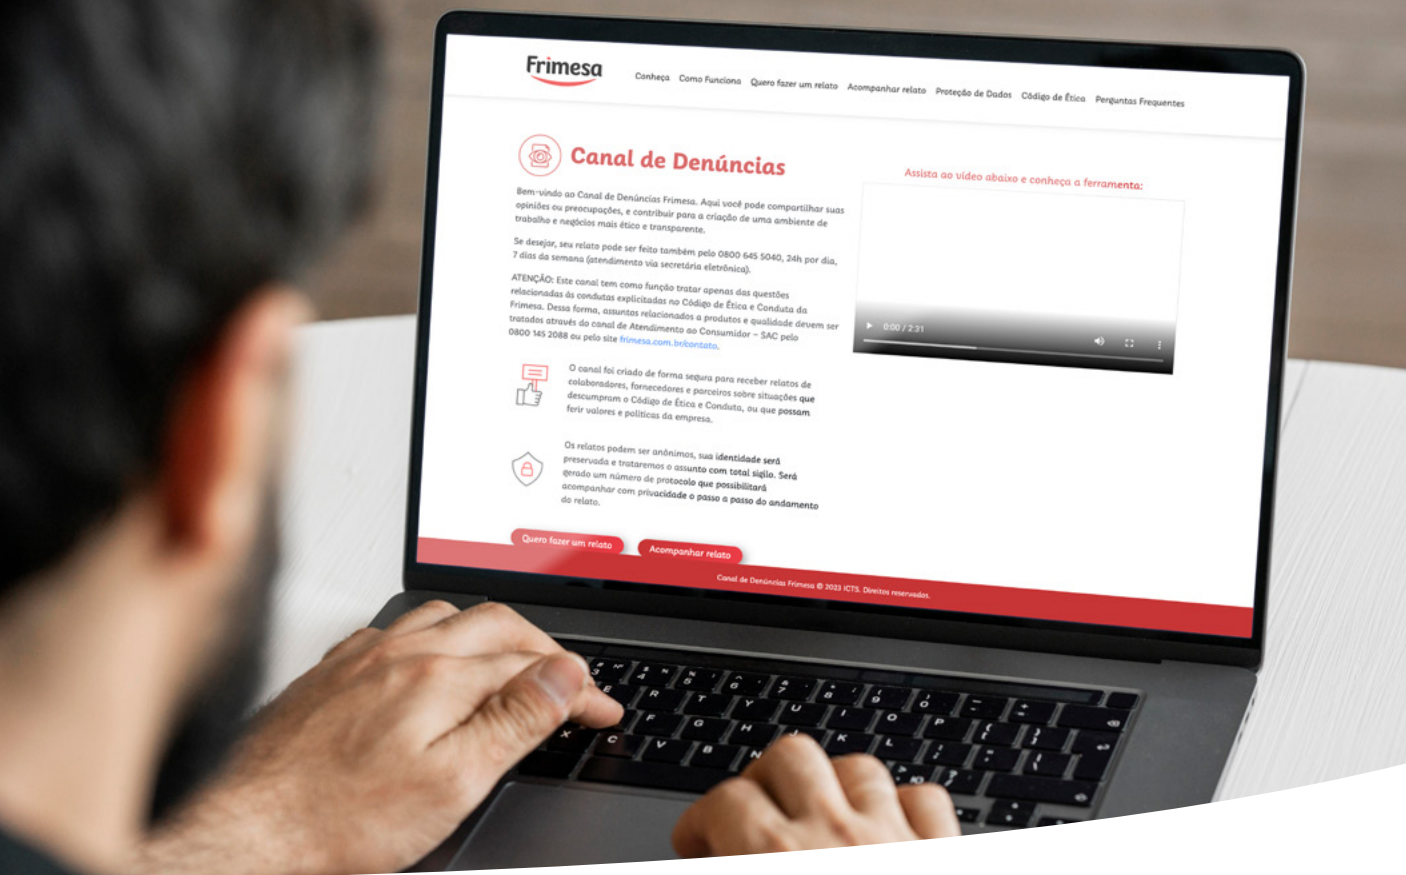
Frimesa

Conheça Como Funciona Quero fazer um relato Acompanhar relato Proteção de Dados Código de Ética Perguntas Frequentes

Canal de Denúncias

Bem-vindo ao Canal de Denúncias Frimesa. Aqui você pode compartilhar suas opiniões ou preocupações, e contribuir para a criação de uma ambiente de trabalho e negócios mais ético e transparente.

Se desejar, seu relato pode ser feito também pelo 0800 645 5040, 24h por dia, 7 dias da semana (atendimento via secretária eletrônica).

ATENÇÃO: Este canal tem como função tratar apenas das questões relacionadas às condutas explicitadas no Código de Ética e Conduta da Frimesa. Dessa forma, assuntos relacionados a produtos e qualidade devem ser tratados através do canal de Atendimento ao Consumidor – SAC pelo 0800 145 2088 ou pelo site frimesa.com.br/contato.

O canal foi criado de forma segura para receber relatos de colaboradores, fornecedores e parceiros sobre situações que descumpram o Código de Ética e Conduta, ou que possam ferir valores e políticas da empresa.

Os relatos podem ser anônimos, sua identidade será preservada e trataremos o assunto com total sigilo. Será gerado um número de protocolo que possibilitará acompanhar com privacidade o passo a passo do andamento do relato.

Assista ao vídeo abaixo e conheça a ferramenta:

0:00 / 2:31

Quero fazer um relato

Acompanhar relato

Canal de Denúncias Frimesa © 2023 ICTS. Direitos reservados.